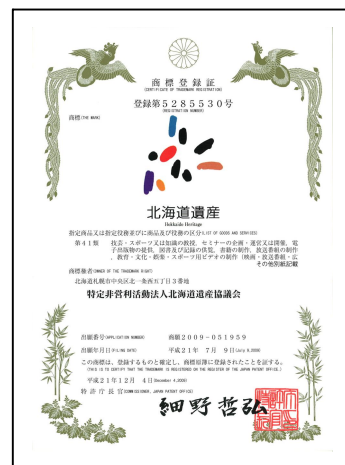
商標登録証
(CERTIFICATE OF TRADEMARK REGISTRATION)

登録第5285530号
(REGISTRATION NUMBER)

商標(THE MARK)

北海道遺産
Hokkaido Heritage

指定商品又は指定役務並びに商品及び役務の区分(LIST OF GOODS AND SERVICES)

第41類　技芸・スポーツ又は知識の教授，セミナーの企画・運営又は開催，電子出版物の提供，図書及び記録の供覧，書籍の制作，放送番組の制作，教育・文化・娯楽・スポーツ用ビデオの制作（映画・放送番組・広
その他別紙記載

商標権者(OWNER OF THE TRADEMARK RIGHT)
北海道札幌市中央区北一条西五丁目3番地
特定非営利活動法人北海道遺産協議会

出願番号(APPLICATION NUMBER)　商願2009－051959
出願年月日(FILING DATE)　平成21年　7月　9日(July 9,2009)

この商標は，登録するものと確定し，商標原簿に登録されたことを証する。
(THIS IS TO CERTIFY THAT THE TRADEMARK IS REGISTERED ON THE REGISTER OF THE JAPAN PATENT OFFICE.)

平成21年12月　4日(December 4,2009)
特許庁長官(COMMISSIONER, JAPAN PATENT OFFICE)
細野哲弘
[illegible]